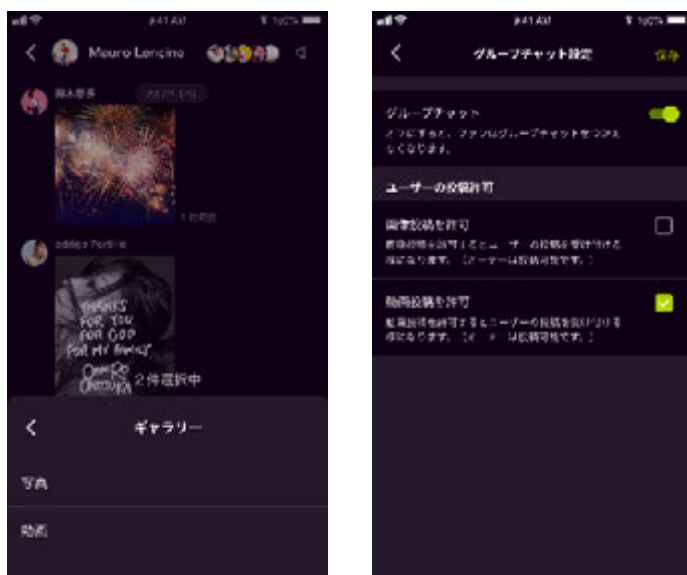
9:41 AM
100%
Mauro Lencina
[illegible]
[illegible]
1分前
oddjob Portillo
THANKS FOR YOU FOR GOD FOR MY FAMILY
2件選択中
ギャラリー
写真
動画

9:41 AM
100%
グループチャット設定
保存
グループチャット
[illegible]
ユーザーの投稿許可
画像投稿を許可
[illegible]
動画投稿を許可
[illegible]